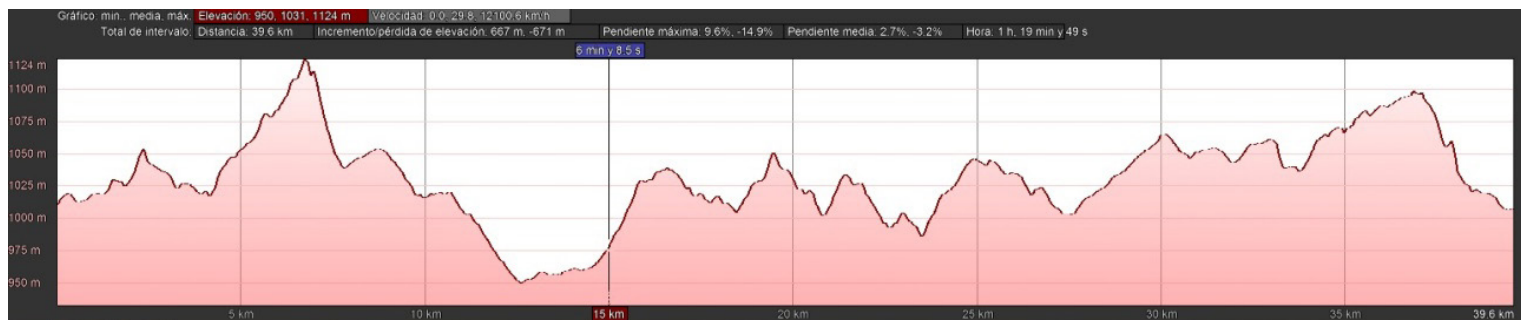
Gráfico: mín., media, máx. Elevación: 950, 1031, 1124 m Velocidad: 0.0, 29.8, 12100.6 km/h
Total de intervalo: Distancia: 39.6 km Incremento/pérdida de elevación: 667 m, -671 m Pendiente máxima: 9.6%, -14.9% Pendiente media: 2.7%, -3.2% Hora: 1 h, 19 min y 49 s
6 min y 8.5 s

1124 m
1100 m
1075 m
1050 m
1025 m
1000 m
975 m
950 m

5 km 10 km 15 km 20 km 25 km 30 km 35 km 39.6 km